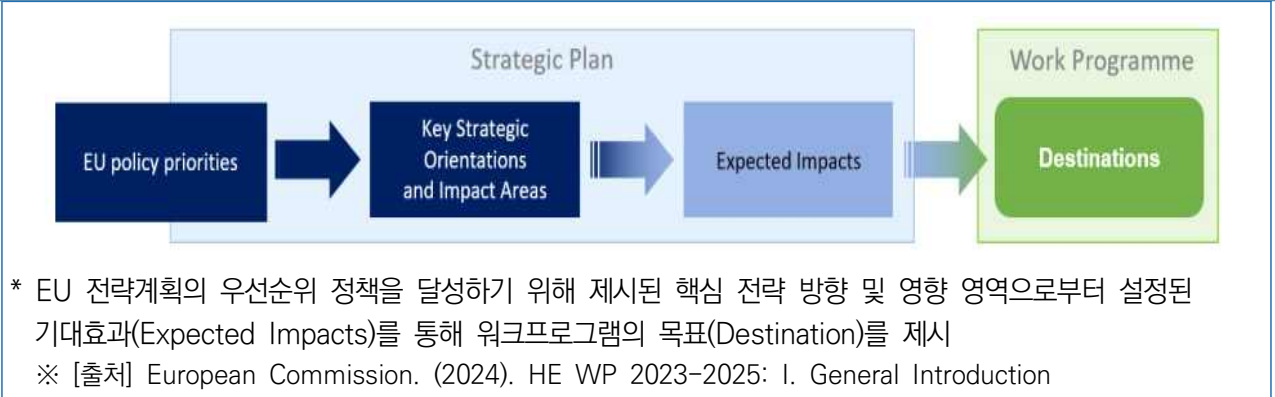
Strategic Plan

Work Programme

EU policy priorities

Key Strategic Orientations and Impact Areas

Expected Impacts

Destinations

* EU 전략계획의 우선순위 정책을 달성하기 위해 제시된 핵심 전략 방향 및 영향 영역으로부터 설정된 기대효과(Expected Impacts)를 통해 워크프로그램의 목표(Destination)를 제시

※ [출처] European Commission. (2024). HE WP 2023-2025: I. General Introduction